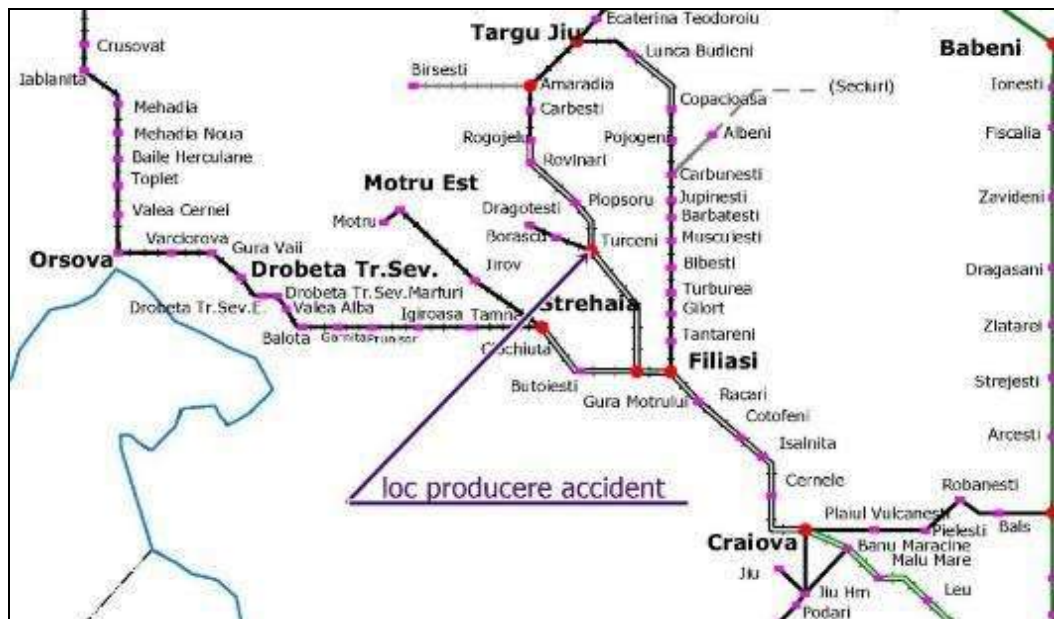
Targu Jiu
Ecaterina Teodoroiu
Lunca Budieni
Crusovat
Jablanita
Mehadia
Mehadia Noua
Baile Herculane
Toplet
Valea Cernei
Varciorova
Gura Vaii
Orsova
Drobeta Tr.Sev.
Drobeta Tr.Sev.Marfuri
Drobeta Tr.Sev.E.
Valea Alba
Balota
Garnita
Prunisor
Igiroasa
Tamna
Motru Est
Motru
Jirov
Birsesti
Amaradia
Carbesti
Rogojelu
Rovinari
Dragotesti
Plopsoru
Borascu
Turceni
Strehaia
Cochiuta
Butoiesti
Gura Motrului
Copacioasa
(Secturi)
Albeni
Pojogeni
Carbunesti
Jupinesti
Barbatesti
Muscuiesti
Bibesti
Turburea
Gilort
Tantareni
Filiasi
Racari
Cotofeni
Isalnita
Cernele
Craiova
Plaiul Vulcanesti
Pielesti
Robanesti
Bals
Banu Maracine
Malu Mare
Leu
Jiu
Jiu Hm
Podari
Babeni
Ionesti
Fiscalia
Zavideni
Dragasani
Zlatarei
Strejesti
Arcesti
loc producere accident